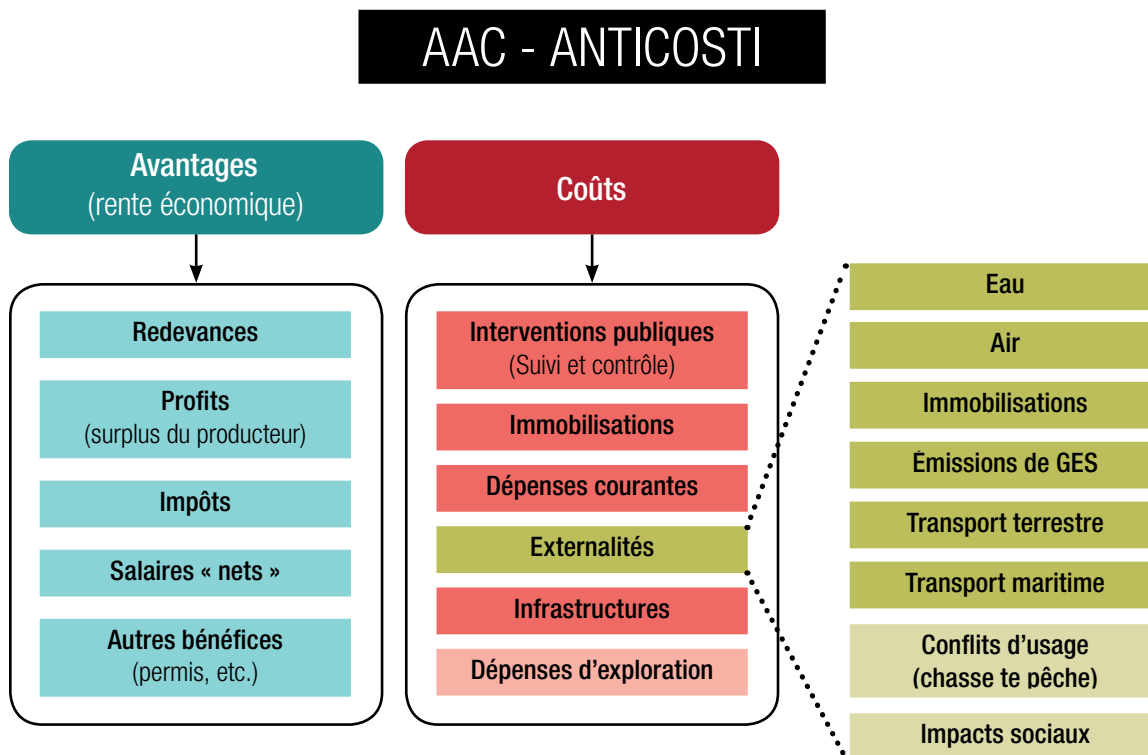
AAC - ANTICOSTI

Avantages
(rente économique)

Redevances

Profits
(surplus du producteur)

Impôts

Salaires « nets »

Autres bénéfices
(permis, etc.)

Coûts

Interventions publiques
(Suivi et contrôle)

Immobilisations

Dépenses courantes

Externalités

Infrastructures

Dépenses d'exploration

Eau

Air

Immobilisations

Émissions de GES

Transport terrestre

Transport maritime

Conflits d'usage
(chasse te pêche)

Impacts sociaux